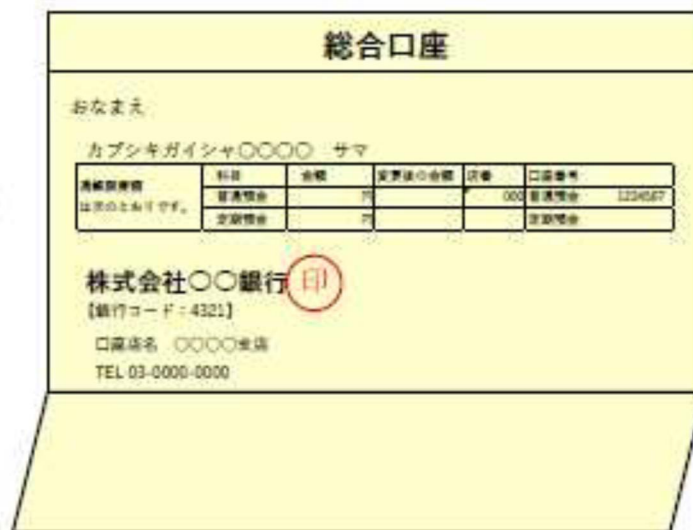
総合口座

おなまえ

カブシキガイシャ〇〇〇〇　サマ

| 当座勘定残高は次のとおりです。 | 科目 | 金額 | 変更後の金額 | 店番 | 口座番号 |
|---|---|---|---|---|---|
| | 普通預金 | 円 | | 000 | 普通預金　1234567 |
| | 定期預金 | 円 | | | 定期預金 |

株式会社〇〇銀行 印
【銀行コード：4321】

口座店名　〇〇〇〇支店
TEL 03-0000-0000